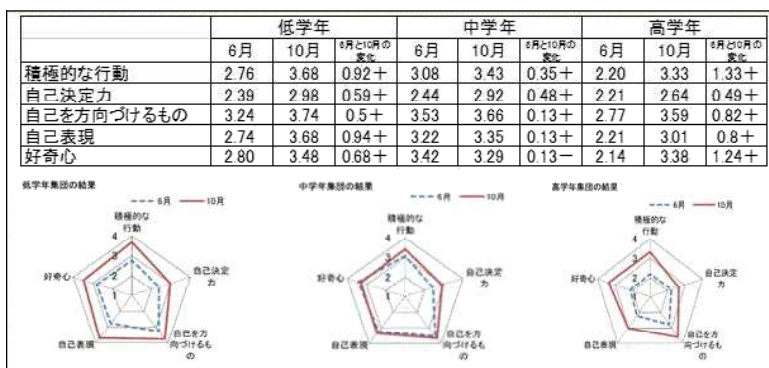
| | 低学年 | | | 中学年 | | | 高学年 | | |
|---|---|---|---|---|---|---|---|---|---|
| | 6月 | 10月 | 6月と10月の変化 | 6月 | 10月 | 6月と10月の変化 | 6月 | 10月 | 6月と10月の変化 |
| 積極的な行動 | 2.76 | 3.68 | 0.92＋ | 3.08 | 3.43 | 0.35＋ | 2.20 | 3.33 | 1.33＋ |
| 自己決定力 | 2.39 | 2.98 | 0.59＋ | 2.44 | 2.92 | 0.48＋ | 2.21 | 2.64 | 0.49＋ |
| 自己を方向づけるもの | 3.24 | 3.74 | 0.5＋ | 3.53 | 3.66 | 0.13＋ | 2.77 | 3.59 | 0.82＋ |
| 自己表現 | 2.74 | 3.68 | 0.94＋ | 3.22 | 3.35 | 0.13＋ | 2.21 | 3.01 | 0.8＋ |
| 好奇心 | 2.80 | 3.48 | 0.68＋ | 3.42 | 3.29 | 0.13－ | 2.14 | 3.38 | 1.24＋ |

低学年集団の結果
6月 10月
積極的な行動
4
3
2
1
自己決定力
自己を方向づけるもの
自己表現
好奇心

中学年集団の結果
6月 10月
積極的な行動
4
3
2
1
自己決定力
自己を方向づけるもの
自己表現
好奇心

高学年集団の結果
6月 10月
積極的な行動
4
3
2
1
自己決定力
自己を方向づけるもの
自己表現
好奇心